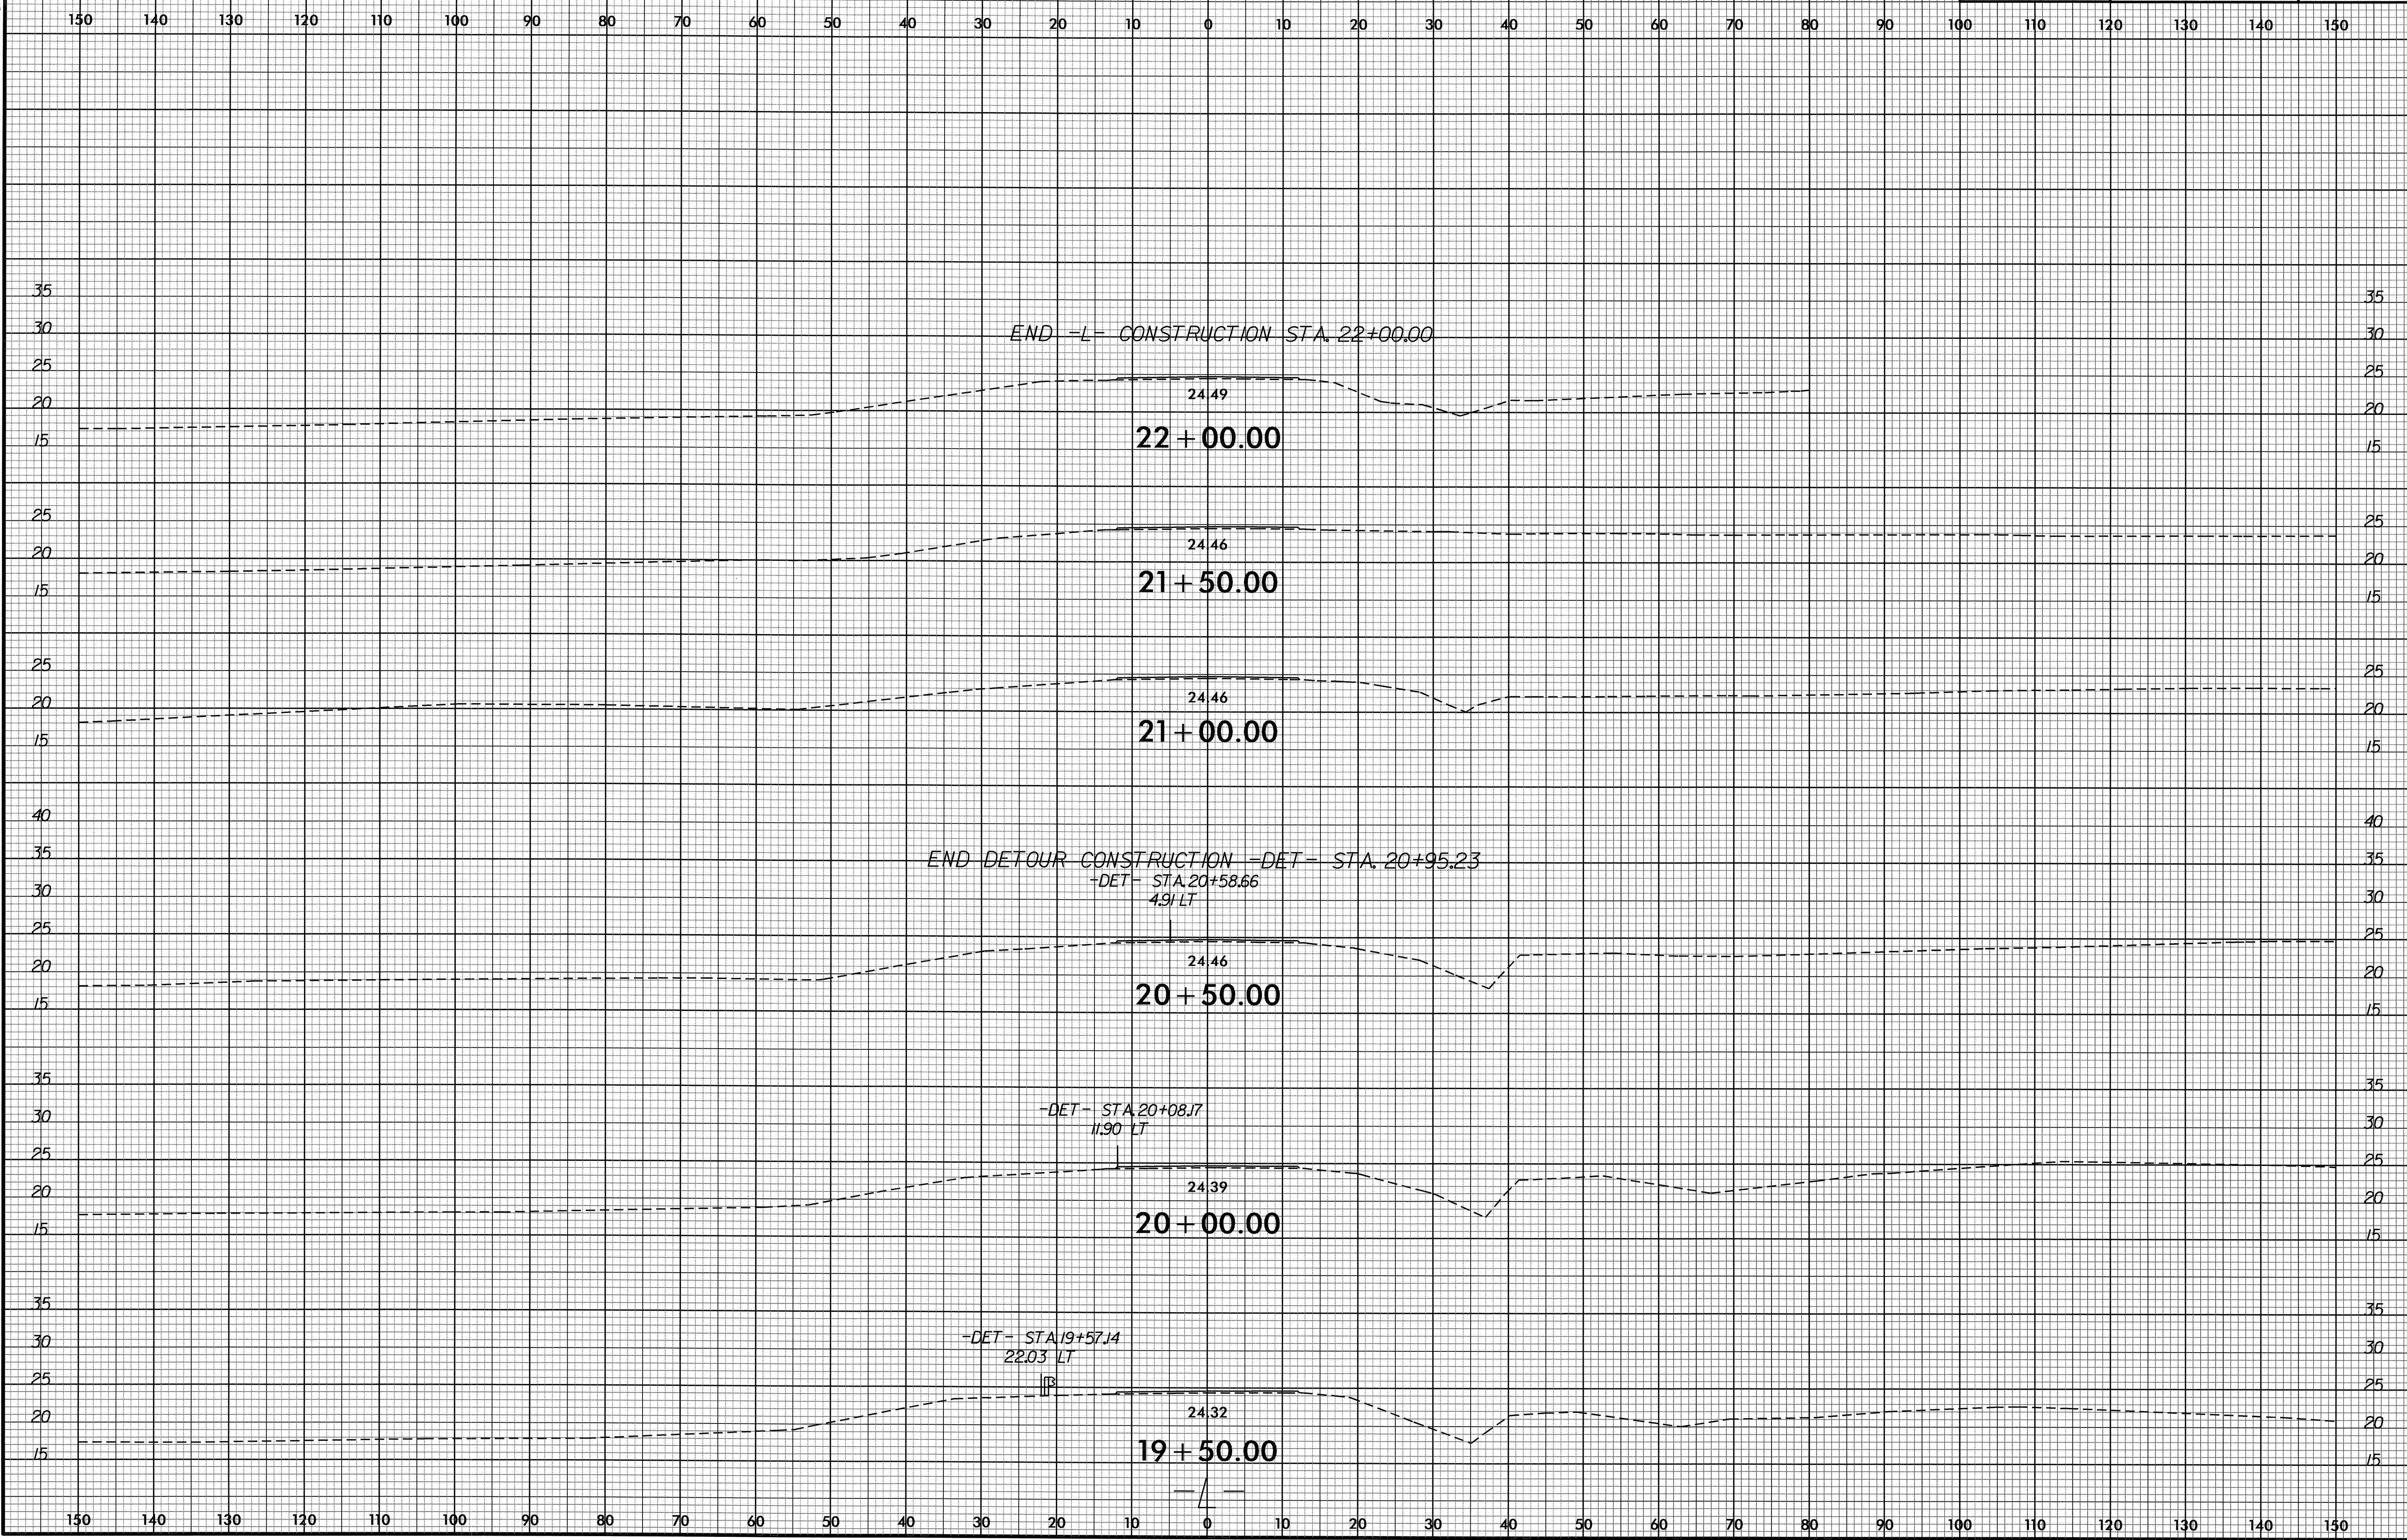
150 140 130 120 110 100 90 80 70 60 50 40 30 20 10 0 10 20 30 40 50 60 70 80 90 100 110 120 130 140 150

35 30 25 20 15
END -L- CONSTRUCTION STA. 22+00.00
24.49
22 + 00.00
35 30 25 20 15

25 20 15
24.46
21 + 50.00
25 20 15

25 20 15
24.46
21 + 00.00
25 20 15

40 35 30 25 20 15
END DETOUR CONSTRUCTION -DET- STA. 20+95.23
-DET- STA. 20+58.66
4.91 LT
24.46
20 + 50.00
40 35 30 25 20 15

35 30 25 20 15
-DET- STA. 20+08.17
11.90 LT
24.39
20 + 00.00
35 30 25 20 15

35 30 25 20 15
-DET- STA. 19+57.14
22.03 LT
24.32
19 + 50.00
-L-
35 30 25 20 15

150 140 130 120 110 100 90 80 70 60 50 40 30 20 10 0 10 20 30 40 50 60 70 80 90 100 110 120 130 140 150